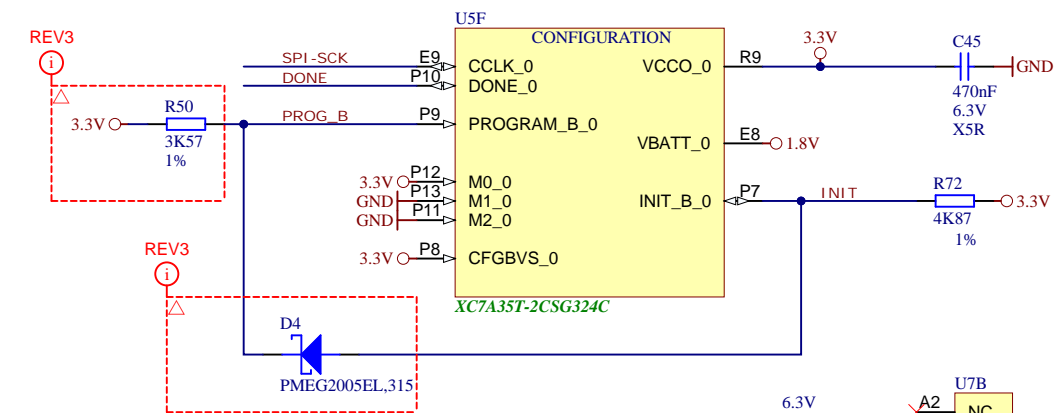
REV3
i
U5F
CONFIGURATION
SPI-SCK
E9
CCLK_0
DONE
P10
DONE_0
VCCO_0
R9
3.3V
C45
GND
470nF
6.3V
X5R
R50
3.3V
3K57
1%
PROG_B
P9
PROGRAM_B_0
VBATT_0
E8
1.8V
3.3V
P12
M0_0
GND
P13
M1_0
GND
P11
M2_0
INIT_B_0
P7
INIT
R72
4K87
1%
3.3V
REV3
i
3.3V
P8
CFGBVS_0
XC7A35T-2CSG324C
D4
PMEG2005EL,315
6.3V
A2
U7B
NC